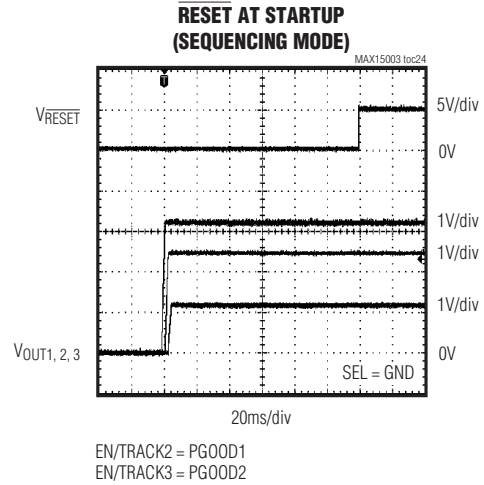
$\overline{\text{RESET}}$ AT STARTUP
(SEQUENCING MODE)

MAX15003 toc24

T

$V_{\overline{RESET}}$

5V/div

0V

1V/div

1V/div

1V/div

$V_{OUT1, 2, 3}$

0V

SEL = GND

20ms/div

EN/TRACK2 = PGOOD1
EN/TRACK3 = PGOOD2